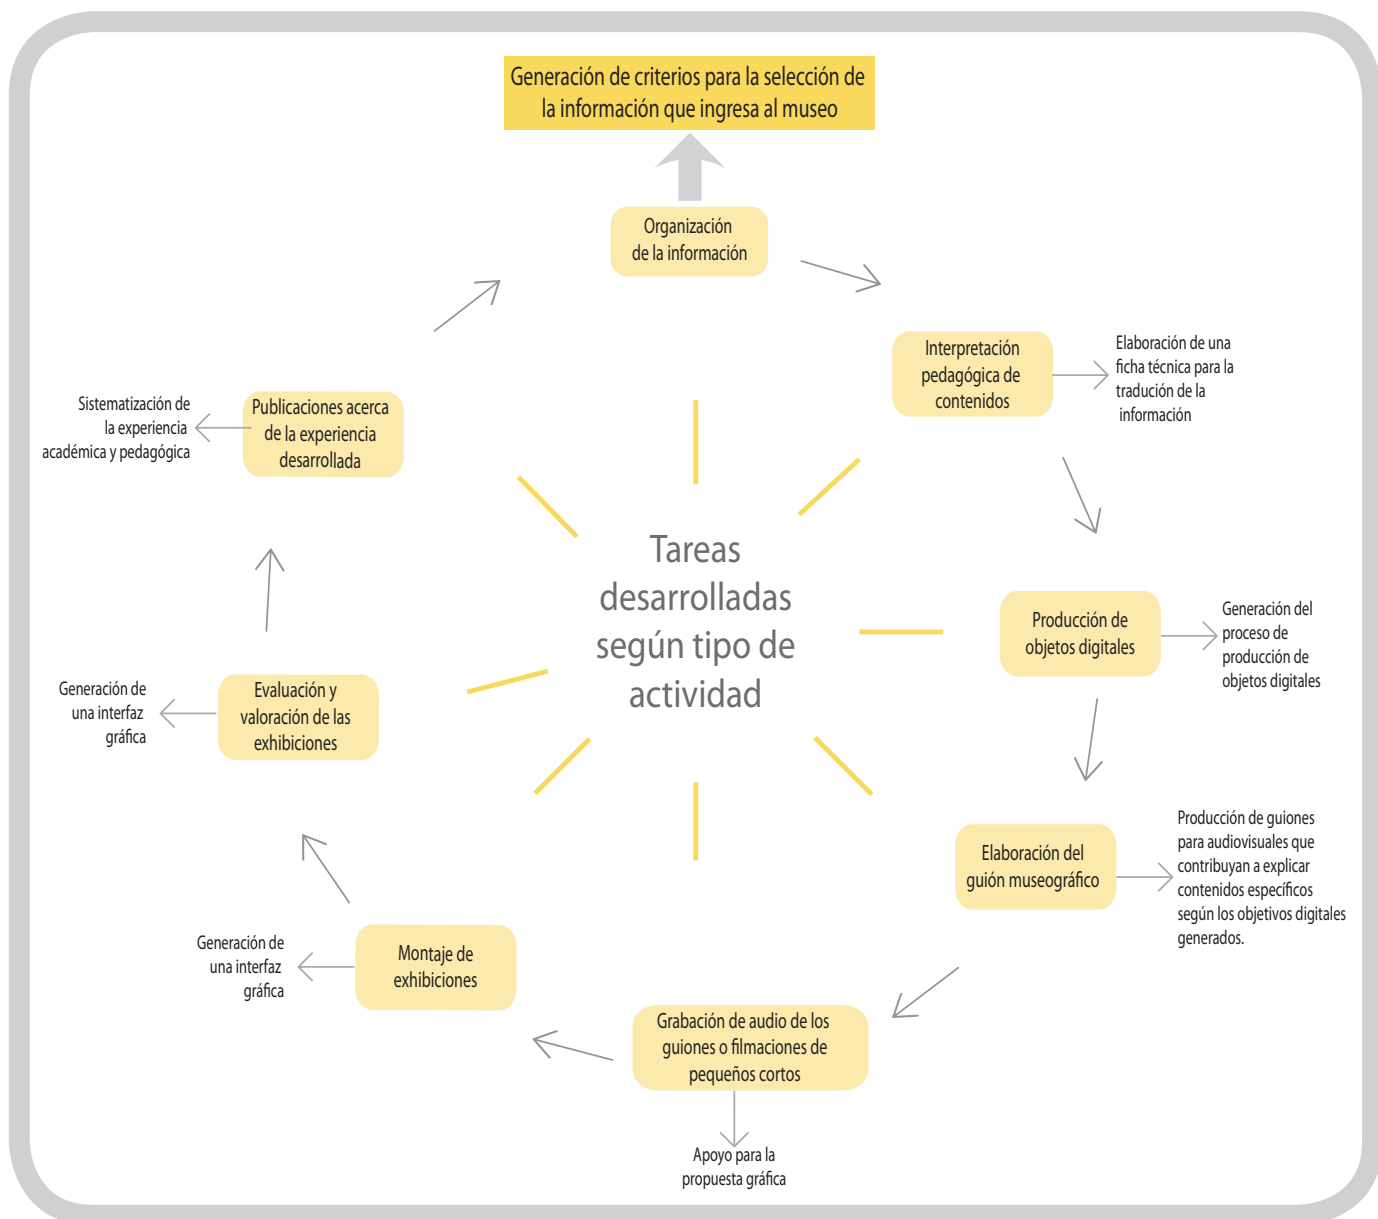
Generación de criterios para la selección de la información que ingresa al museo

Organización de la información

Interpretación pedagógica de contenidos

Elaboración de una ficha técnica para la tradución de la información

Producción de objetos digitales

Generación del proceso de producción de objetos digitales

Elaboración del guión museográfico

Producción de guiones para audiovisuales que contribuyan a explicar contenidos específicos según los objetivos digitales generados.

Grabación de audio de los guiones o filmaciones de pequeños cortos

Apoyo para la propuesta gráfica

Montaje de exhibiciones

Generación de una interfaz gráfica

Evaluación y valoración de las exhibiciones

Generación de una interfaz gráfica

Publicaciones acerca de la experiencia desarrollada

Sistematización de la experiencia académica y pedagógica

Tareas desarrolladas según tipo de actividad